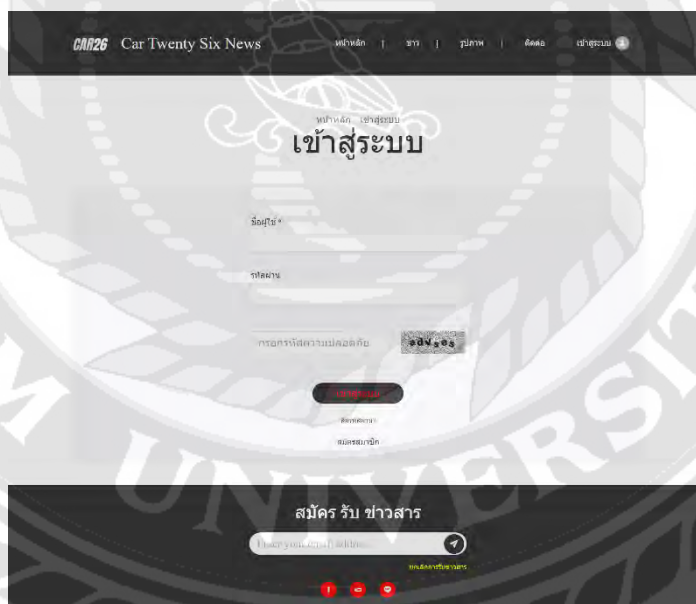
CAR26 Car Twenty Six News

หน้าหลัก | ข่าว | รูปภาพ | ติดต่อ | เข้าสู่ระบบ

หน้าหลัก เข้าสู่ระบบ

เข้าสู่ระบบ

ชื่อผู้ใช้ *

รหัสผ่าน

กรอกรหัสความปลอดภัย

adv5es

เข้าสู่ระบบ

ลืมรหัสผ่าน

สมัครสมาชิก

สมัคร รับ ข่าวสาร

Enter your email address

ยกเลิกการรับข่าวสาร